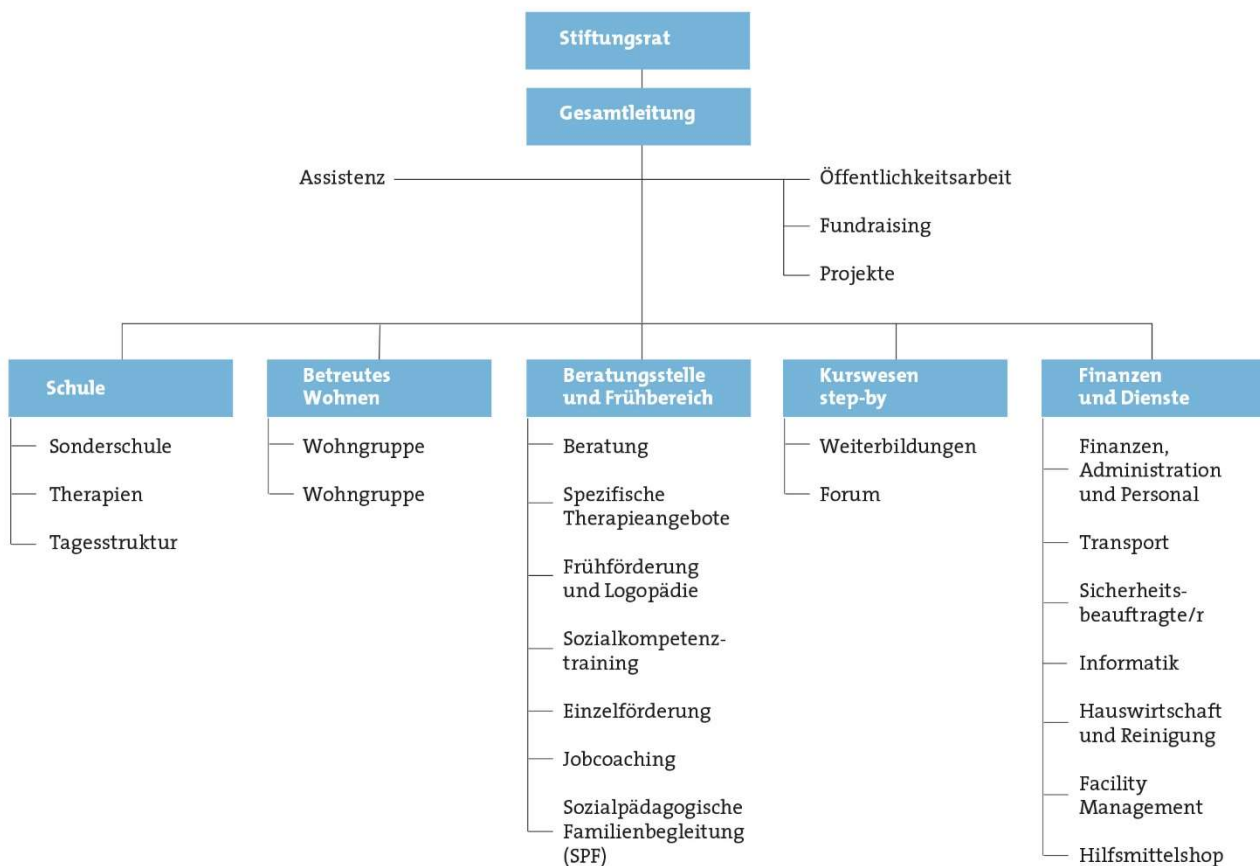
Stiftungsrat

Gesamtleitung

Assistenz

Öffentlichkeitsarbeit

Fundraising

Projekte

Schule

Sonderschule

Therapien

Tagesstruktur

Betreutes Wohnen

Wohngruppe

Wohngruppe

Beratungsstelle und Frühbereich

Beratung

Spezifische Therapieangebote

Frühförderung und Logopädie

Sozialkompetenztraining

Einzelförderung

Jobcoaching

Sozialpädagogische Familienbegleitung (SPF)

Kurswesen step-by

Weiterbildungen

Forum

Finanzen und Dienste

Finanzen, Administration und Personal

Transport

Sicherheitsbeauftragte/r

Informatik

Hauswirtschaft und Reinigung

Facility Management

Hilfsmittelshop